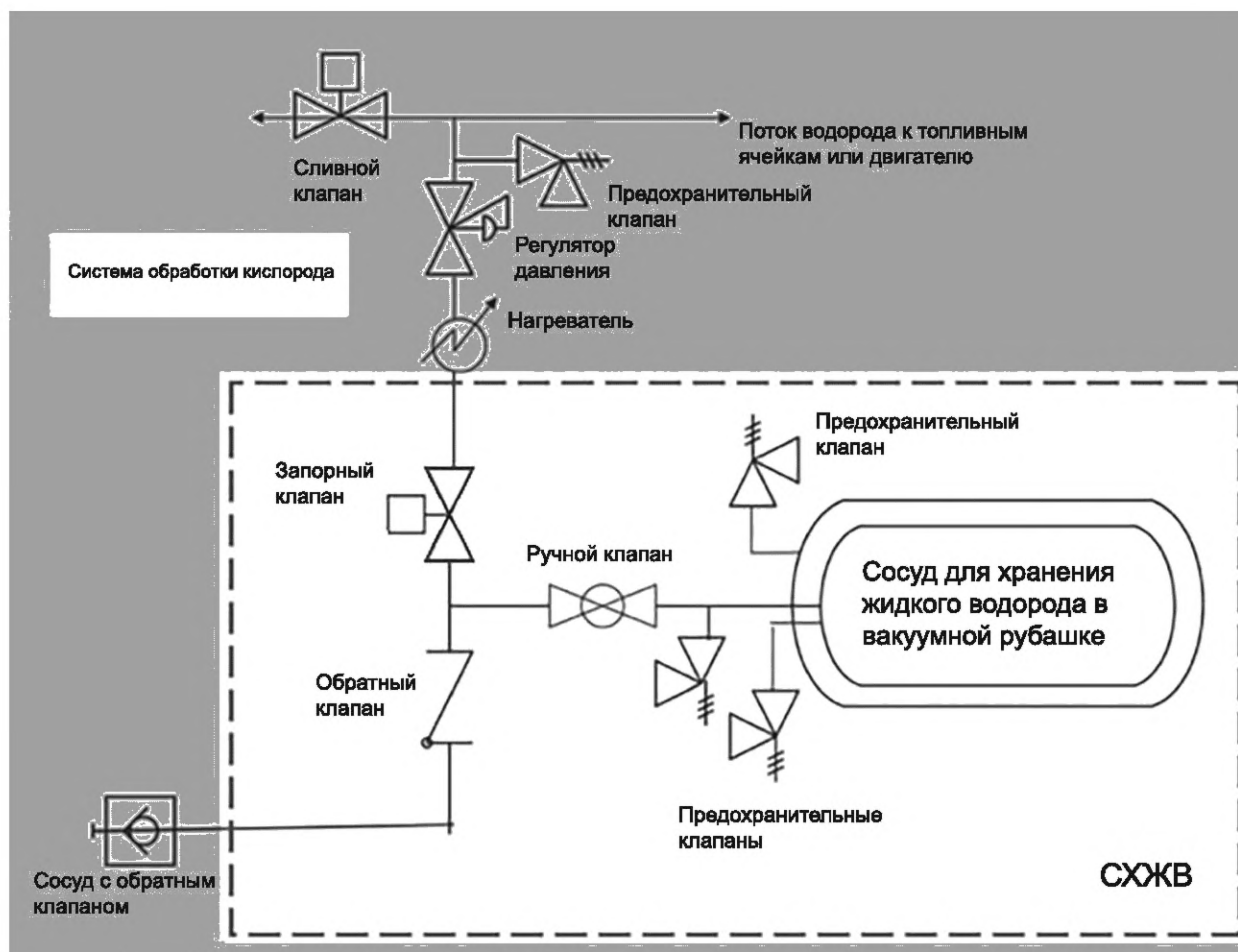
Сливной клапан

Поток водорода к топливным ячейкам или двигателю

Предохранительный клапан

Регулятор давления

Система обработки кислорода

Нагреватель

Предохранительный клапан

Запорный клапан

Ручной клапан

Сосуд для хранения жидкого водорода в вакуумной рубашке

Обратный клапан

Предохранительные клапаны

Сосуд с обратным клапаном

СХЖВ